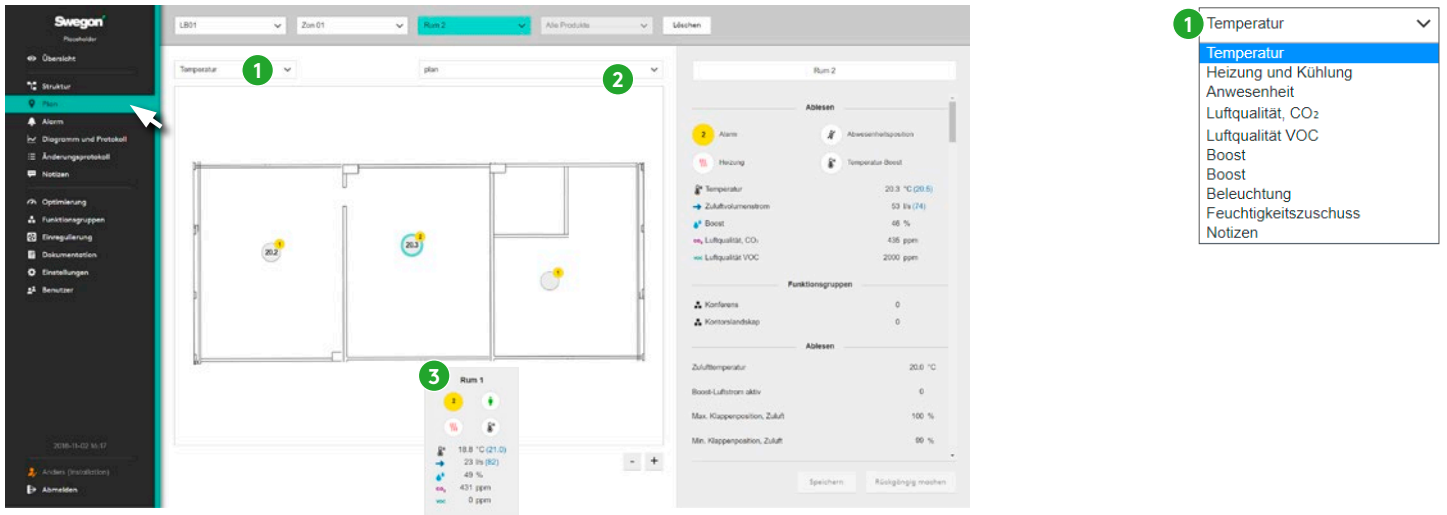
Swegon
Placeholder

Übersicht
Struktur
Plan
Alarm
Diagramm und Protokoll
Änderungsprotokoll
Notizen
Optimierung
Funktionsgruppen
Einregulierung
Dokumentation
Einstellungen
Benutzer

2018-11-02 16:17
Anders (Installation)
Abmelden

LB01 | Zon 01 | Rum 2 | Alle Produkte | Löschen

Temperatur 1
plan 2

20.2
20.3

3
Rum 1
18.8 °C (21.0)
23 l/s (82)
49 %
431 ppm
0 ppm

- +

Rum 2

Ablesen
2 Alarm
Abwesenheitsposition
Heizung
Temperatur Boost
Temperatur 20.3 °C (20.5)
Zuluftvolumenstrom 53 l/s (74)
Boost 46 %
Luftqualität, $CO_2$ 436 ppm
Luftqualität VOC 2000 ppm

Funktionsgruppen
Konferens 0
Kontorslandskap 0

Ablesen
Zulufttemperatur 20.0 °C
Boost-Luftstrom aktiv 0
Max. Klappenposition, Zuluft 100 %
Min. Klappenposition, Zuluft 99 %

Speichern
Rückgängig machen

1 Temperatur
Temperatur
Heizung und Kühlung
Anwesenheit
Luftqualität, $CO_2$
Luftqualität VOC
Boost
Boost
Beleuchtung
Feuchtigkeitszuschuss
Notizen